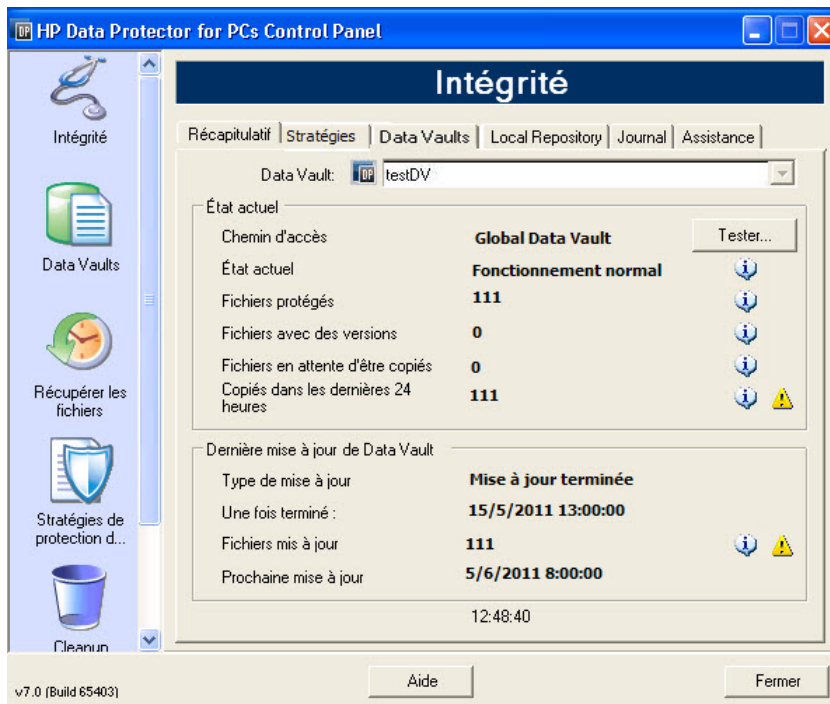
HP Data Protector for PCs Control Panel

Intégrité

Data Vaults

Récupérer les fichiers

Stratégies de protection d...

Cleanup

Intégrité

Récapitulatif | Stratégies | Data Vaults | Local Repository | Journal | Assistance

Data Vault: testDV

État actuel

Chemin d'accès Global Data Vault Tester...

État actuel Fonctionnement normal

Fichiers protégés 111

Fichiers avec des versions 0

Fichiers en attente d'être copiés 0

Copiés dans les dernières 24 heures 111

Dernière mise à jour de Data Vault

Type de mise à jour Mise à jour terminée

Une fois terminé : 15/5/2011 13:00:00

Fichiers mis à jour 111

Prochaine mise à jour 5/6/2011 8:00:00

12:48:40

v7.0 (Build 65403)

Aide

Fermer